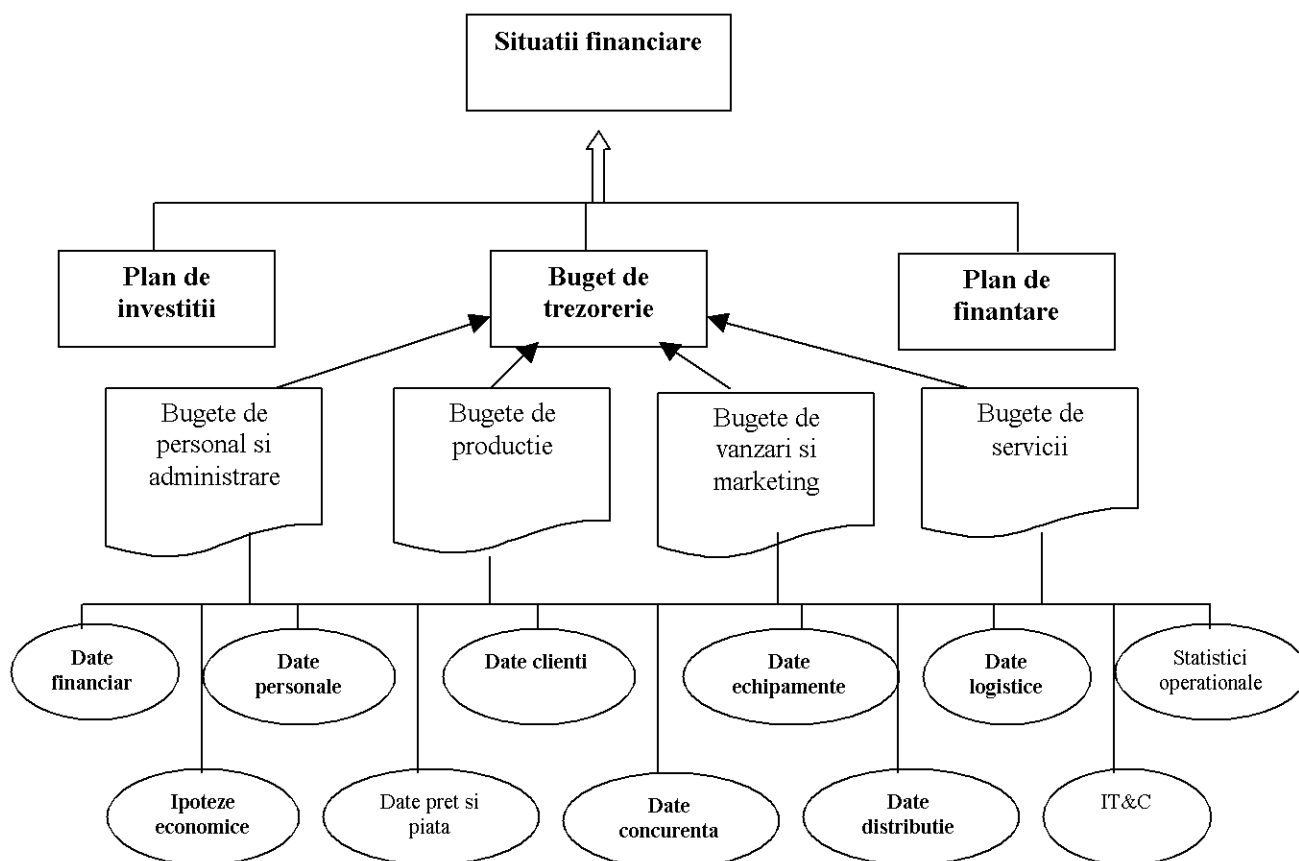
Situatii financiare

Plan de investitii

Buget de trezorerie

Plan de finantare

Bugete de personal si administrare

Bugete de productie

Bugete de vanzari si marketing

Bugete de servicii

Date financiar

Date personale

Date clienti

Date echipamente

Date logistice

Statistici operationale

Ipoteze economice

Date pret si piata

Date concurenta

Date distributie

IT&C